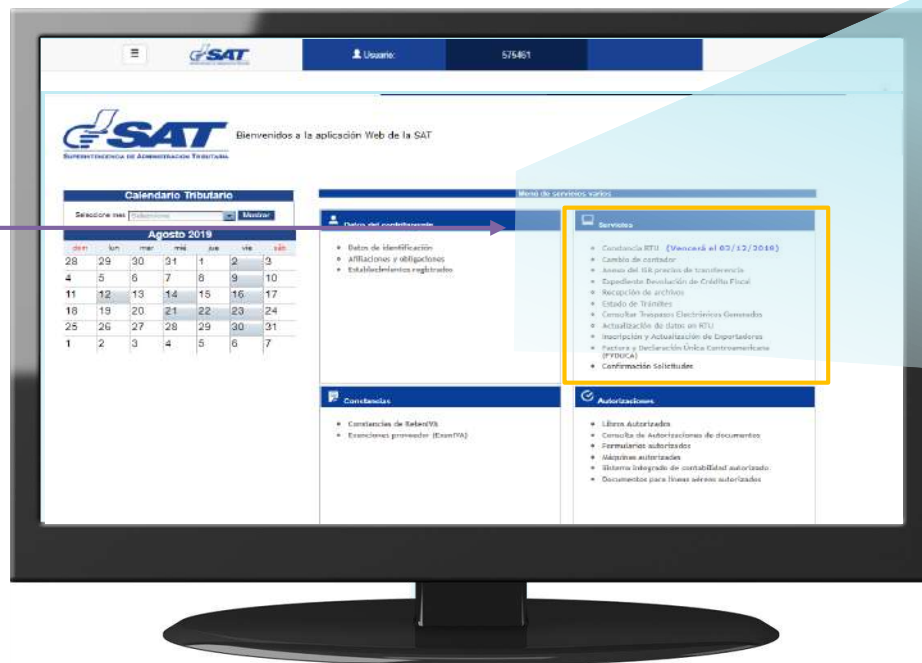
≡ SAT Usuario: 575461

SAT SUPERINTENDENCIA DE ADMINISTRACIÓN TRIBUTARIA Bienvenidos a la aplicación Web de la SAT

Calendario Tributario
Seleccione mes Seleccione Mostrar
Agosto 2019

| dom | lun | mar | mié | jue | vie | sáb |
|---|---|---|---|---|---|---|
| 28 | 29 | 30 | 31 | 1 | 2 | 3 |
| 4 | 5 | 6 | 7 | 8 | 9 | 10 |
| 11 | 12 | 13 | 14 | 15 | 16 | 17 |
| 18 | 19 | 20 | 21 | 22 | 23 | 24 |
| 25 | 26 | 27 | 28 | 29 | 30 | 31 |
| 1 | 2 | 3 | 4 | 5 | 6 | 7 |

Menú de servicios varios

Datos del contribuyente
• Datos de identificación
• Afiliaciones y obligaciones
• Establecimientos registrados

Servicios
• Constancia RTU (Vencerá el 03/12/2019)
• Cambio de contador
• Anexo del ISR precios de transferencia
• Expediente Devolución de Crédito Fiscal
• Recepción de archivos
• Estado de Trámites
• Consultar Traspasos Electrónicos Generados
• Actualización de datos en RTU
• Inscripción y Actualización de Exportadores
• Factura y Declaración Única Centroamericana (FYDUCA)
• Confirmación Solicitudes

Constancias
• Constancias de RetenIVA
• Exenciones proveedor (ExenIVA)

Autorizaciones
• Libros Autorizados
• Consulta de Autorizaciones de documentos
• Formularios autorizados
• Máquinas autorizadas
• Sistema integrado de contabilidad autorizado
• Documentos para líneas aéreas autorizados